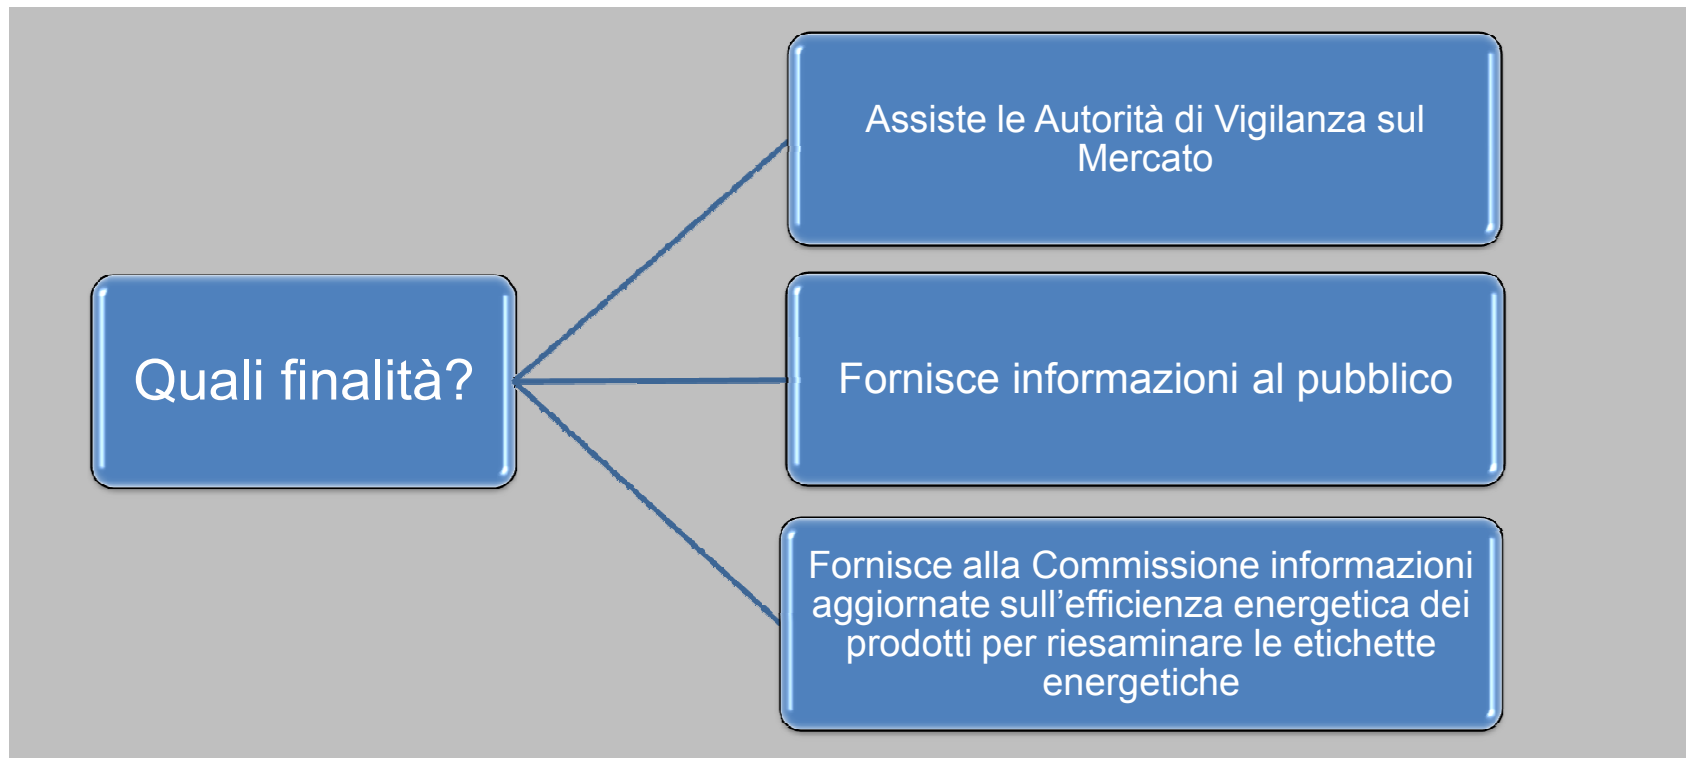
Quali finalità?

Assiste le Autorità di Vigilanza sul Mercato

Fornisce informazioni al pubblico

Fornisce alla Commissione informazioni aggiornate sull’efficienza energetica dei prodotti per riesaminare le etichette energetiche